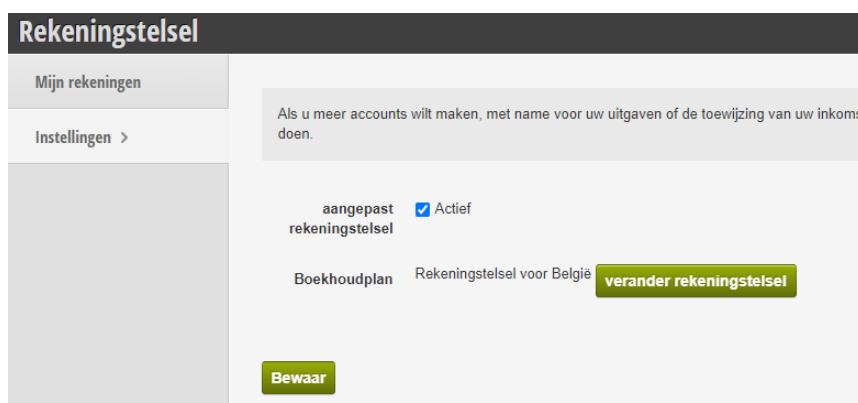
Rekeningstelsel

Mijn rekeningen

Instellingen >

Als u meer accounts wilt maken, met name voor uw uitgaven of de toewijzing van uw inkoms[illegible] doen.

aangepast rekeningstelsel
Actief

Boekhoudplan
Rekeningstelsel voor België
verander rekeningstelsel

Bewaar